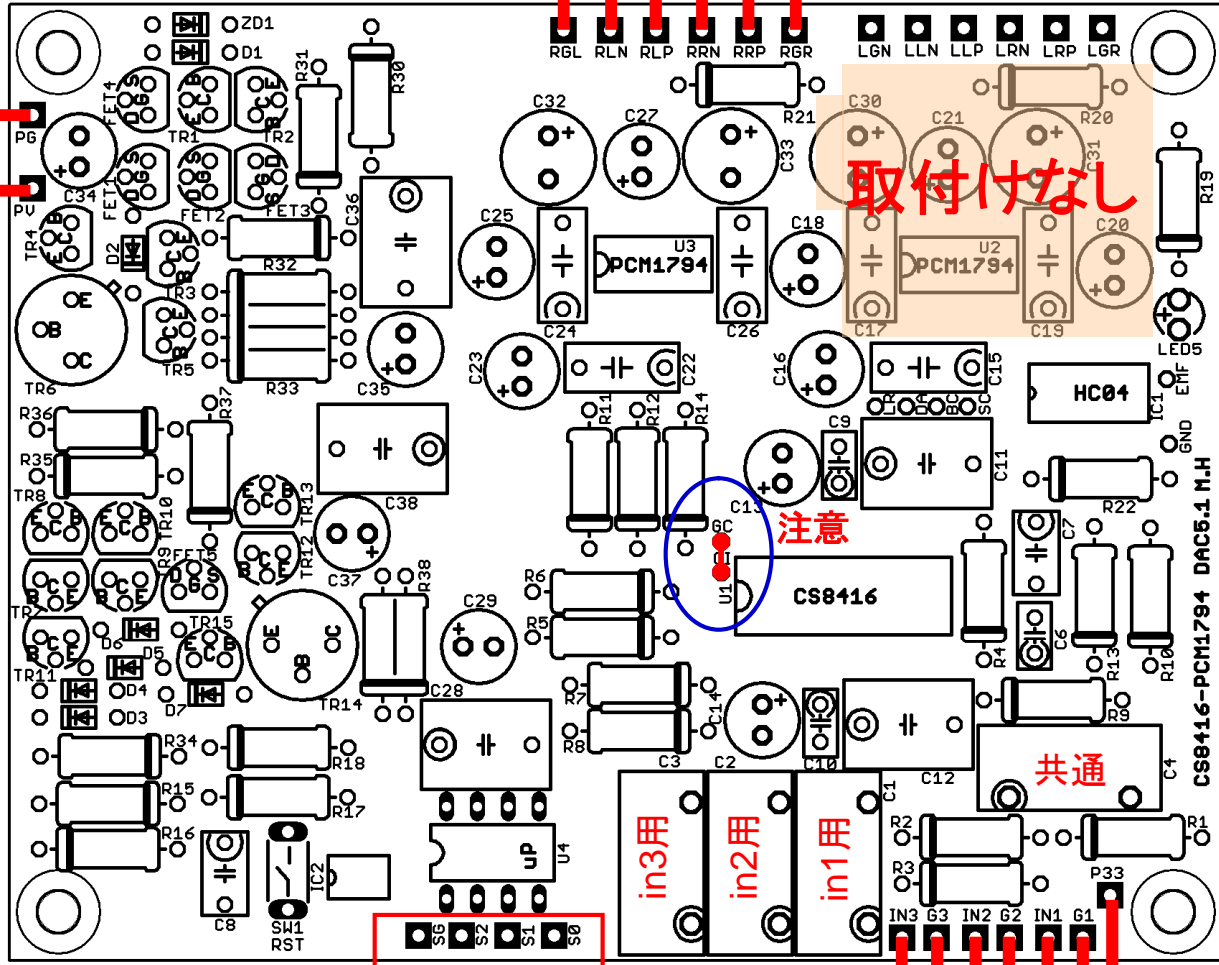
ZD1
D1
RGL RLN RLP RRN RRP RGR
LGN LLN LLP LRN LRP LGR
PG
PV
FET4
TR1
TR2
R31
R30
C34
FET1
FET2
FET3
C32
C27
R21
C33
C30
C21
R20
C31
R19
取付けなし
TR4
D2
C36
C25
U3
PCM1794
C18
U2
PCM1794
C20
R32
TR3
E
B
C
TR6
TR5
R33
C35
C24
C26
C17
C19
LED5
C23
C22
C16
C15
HC04
IC1
EMF
GND
R11 R12 R14
R36
R37
C9
C11
R35
C38
C13
GC
注意
R22
TR8
TR10
TR13
DAC5.1 M.H
C7
R9
FET5
TR12
C37
R38
R6
CS8416
U1
R5
C29
TR7
D6
D5
TR15
TR11
D4
D7
D3
TR14
C28
R4
C6
R13
R10
CS8416-PCM1794
R7
C14
R8
R9
R34
R18
R15
R17
R16
C3
C2
C10
C12
C1
共通
C4
in3用
in2用
in1用
R2
R1
R3
UP
U4
IC2
C8
SW1
RST
P33
IN3 G3 IN2 G2 IN1 G1
SG S2 S1 S0